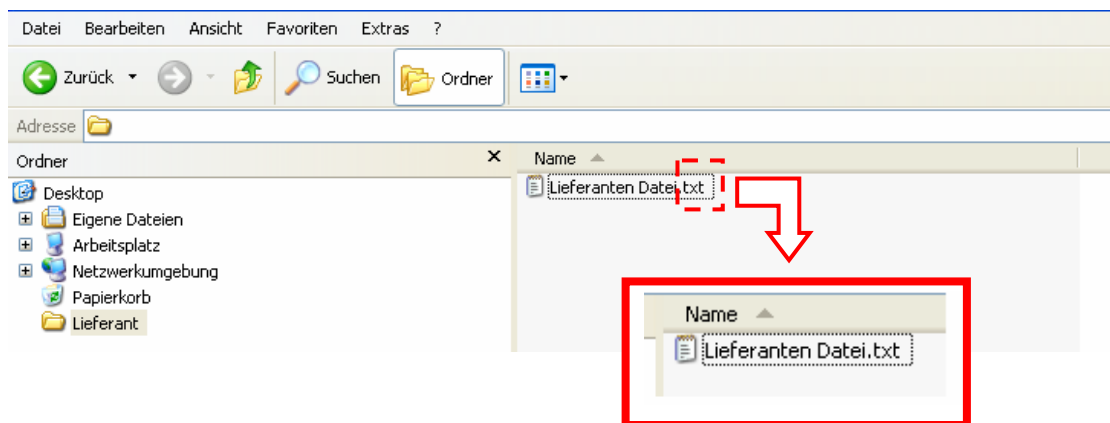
Datei Bearbeiten Ansicht Favoriten Extras ?

Zurück Suchen Ordner

Adresse

Ordner ×

Desktop
Eigene Dateien
Arbeitsplatz
Netzwerkumgebung
Papierkorb
Lieferant

Name

Lieferanten Datei.txt

Name

Lieferanten Datei.txt